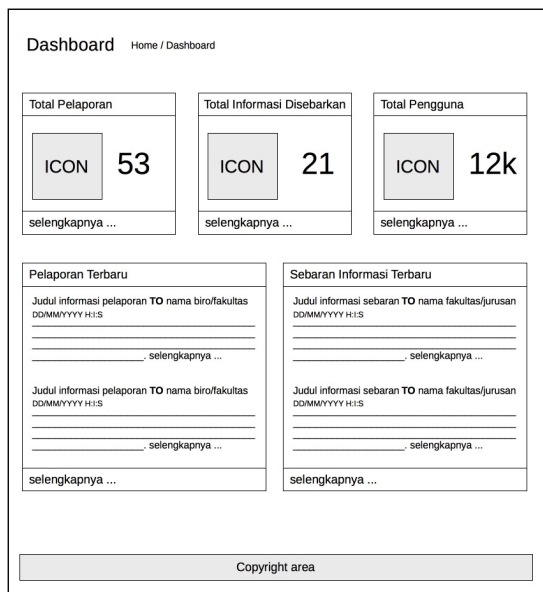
Dashboard Home / Dashboard

Total Pelaporan

ICON 53

selengkapnya ...

Total Informasi Disebarkan

ICON 21

selengkapnya ...

Total Pengguna

ICON 12k

selengkapnya ...

Pelaporan Terbaru

Judul informasi pelaporan **TO** nama biro/fakultas
DD/MM/YYYY H:I:S

___________________. selengkapnya ...

Judul informasi pelaporan **TO** nama biro/fakultas
DD/MM/YYYY H:I:S

___________________. selengkapnya ...

selengkapnya ...

Sebaran Informasi Terbaru

Judul informasi sebaran **TO** nama fakultas/jurusan
DD/MM/YYYY H:I:S

___________________. selengkapnya ...

Judul informasi sebaran **TO** nama fakultas/jurusan
DD/MM/YYYY H:I:S

___________________. selengkapnya ...

selengkapnya ...

Copyright area